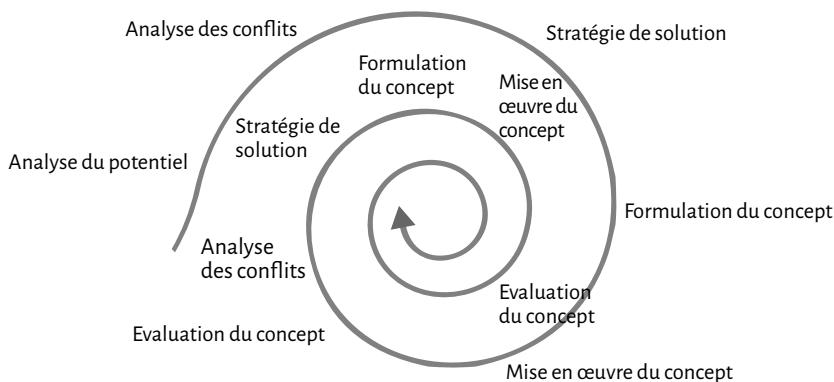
Analyse des conflits

Stratégie de solution

Formulation du concept

Mise en œuvre du concept

Stratégie de solution

Analyse du potentiel

Formulation du concept

Analyse des conflits

Evaluation du concept

Evaluation du concept

Mise en œuvre du concept